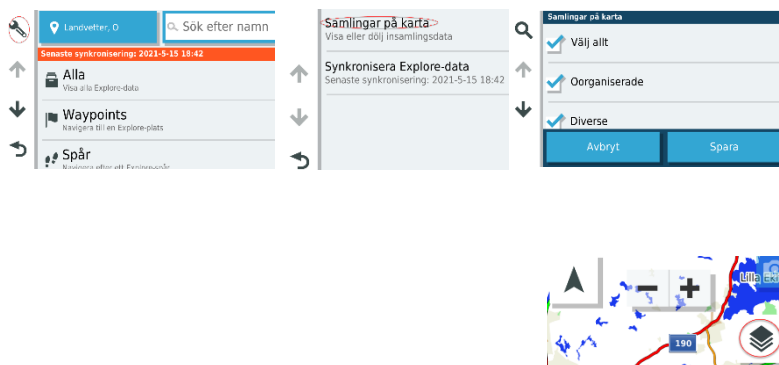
Landvetter, O

Sök efter namn

Senaste synkronisering: 2021-5-15 18:42

Alla
Visa alla Explore-data

Waypoints
Navigera till en Explore-plats

Spår
Navigera efter ett Explore-spår

Samlingar på karta
Visa eller dölj insamlingsdata

Synkronisera Explore-data
Senaste synkronisering: 2021-5-15 18:42

Samlingar på karta

Välj allt

Oorganiserade

Diverse

Avbryt

Spara

Lilla Ex

190